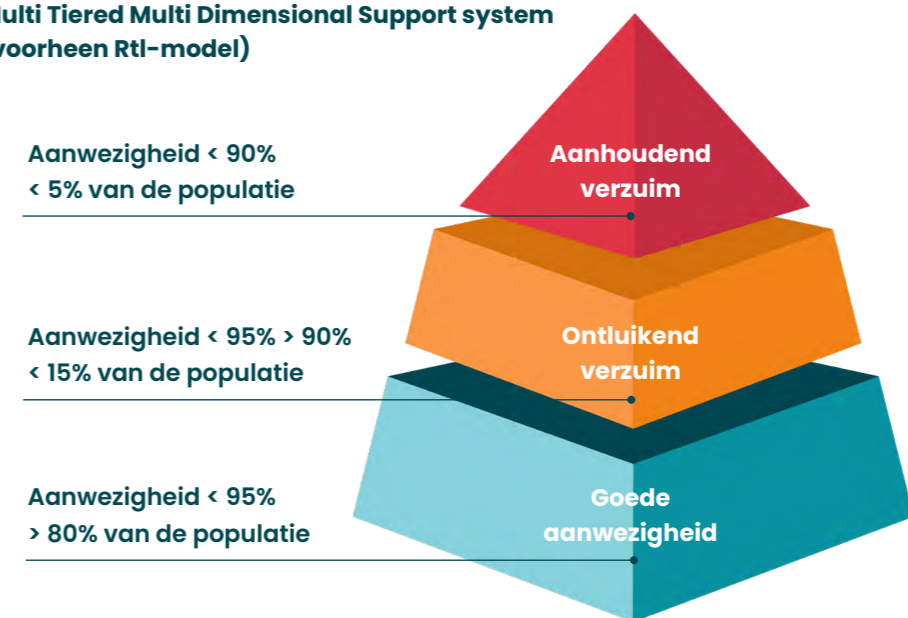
ulti Tiered Multi Dimensional Support system voorheen RtI-model)

Aanwezigheid < 90%
< 5% van de populatie

Aanhoudend verzuim

Aanwezigheid < 95% > 90%
< 15% van de populatie

Ontluikend verzuim

Aanwezigheid < 95%
> 80% van de populatie

Goede aanwezigheid